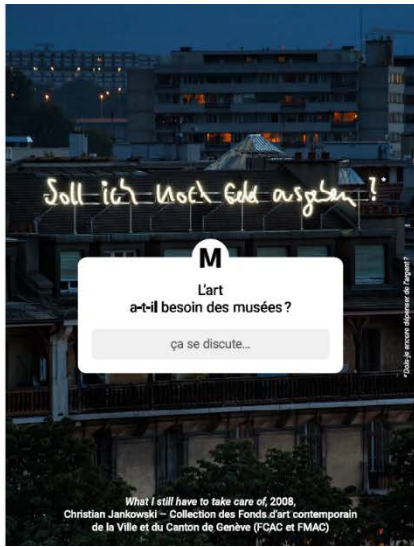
Soll ich noch Geld ausgeben ?*

M

L'art
a-t-il besoin des musées ?

ça se discute…

*Dois-je encore dépenser de l'argent ?

What I still have to take care of, 2008,
Christian Jankowski – Collection des Fonds d'art contemporain de la Ville et du Canton de Genève (FCAC et FMAC)